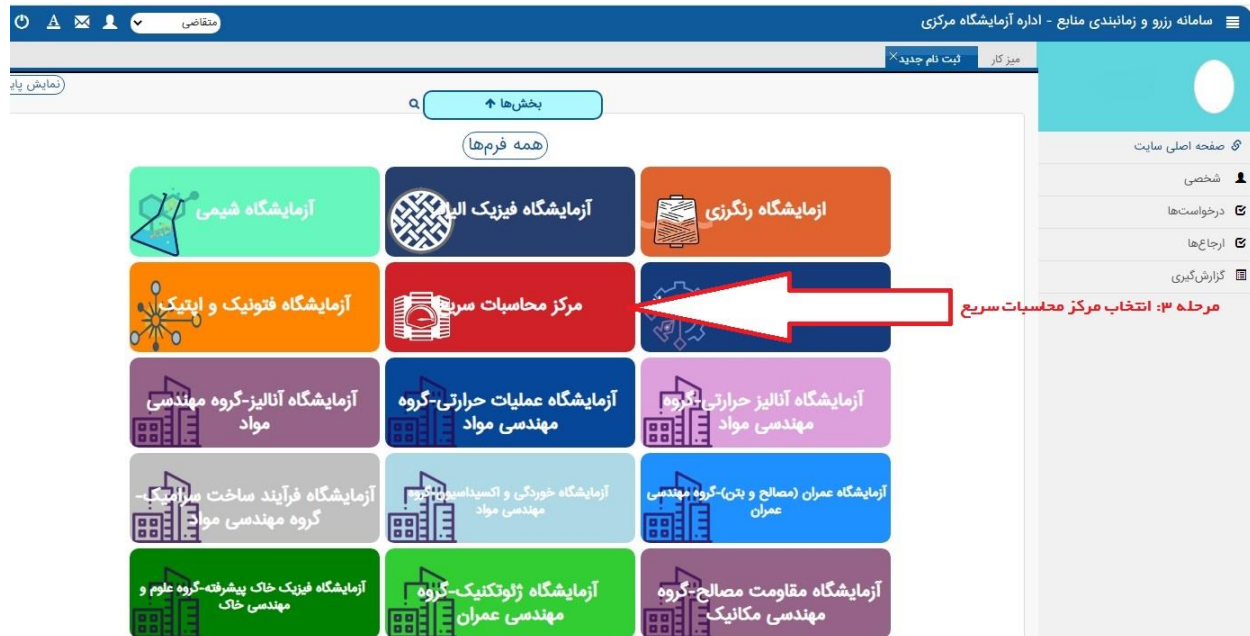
سامانه رزرو و زمانبندی منابع - اداره آزمایشگاه مرکزی
متقاضی
میز کار
ثبت نام جدید
نمایش پا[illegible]
بخش‌ها
همه فرم‌ها
صفحه اصلی سایت
شخصی
درخواست‌ها
ارجاع‌ها
گزارش‌گیری
ازمایشگاه رنگرزی
آزمایشگاه فیزیک الیاف
آزمایشگاه شیمی
مرکز محاسبات سریع
آزمایشگاه فتونیک و اپتیک
مرحله ۳: انتخاب مرکز محاسبات سریع
آزمایشگاه آنالیز حرارتی-گروه مهندسی مواد
آزمایشگاه عملیات حرارتی-گروه مهندسی مواد
آزمایشگاه آنالیز-گروه مهندسی مواد
آزمایشگاه عمران (مصالح و بتن)-گروه مهندسی عمران
آزمایشگاه خوردگی و اکسیداسیون-گروه مهندسی مواد
آزمایشگاه فرآیند ساخت سرامیک-گروه مهندسی مواد
آزمایشگاه مقاومت مصالح-گروه مهندسی مکانیک
آزمایشگاه ژئوتکنیک-گروه مهندسی عمران
آزمایشگاه فیزیک خاک پیشرفته-گروه علوم و مهندسی خاک